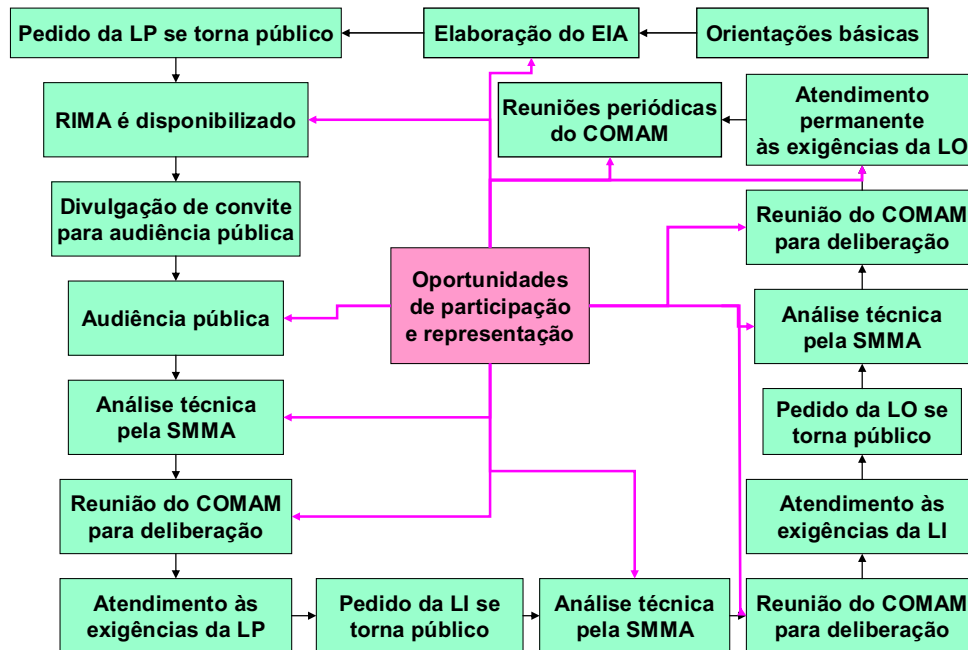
Pedido da LP se torna público

Elaboração do EIA

Orientações básicas

RIMA é disponibilizado

Reuniões periódicas do COMAM

Atendimento permanente às exigências da LO

Divulgação de convite para audiência pública

Reunião do COMAM para deliberação

Oportunidades de participação e representação

Audiência pública

Análise técnica pela SMMA

Análise técnica pela SMMA

Pedido da LO se torna público

Reunião do COMAM para deliberação

Atendimento às exigências da LI

Atendimento às exigências da LP

Pedido da LI se torna público

Análise técnica pela SMMA

Reunião do COMAM para deliberação